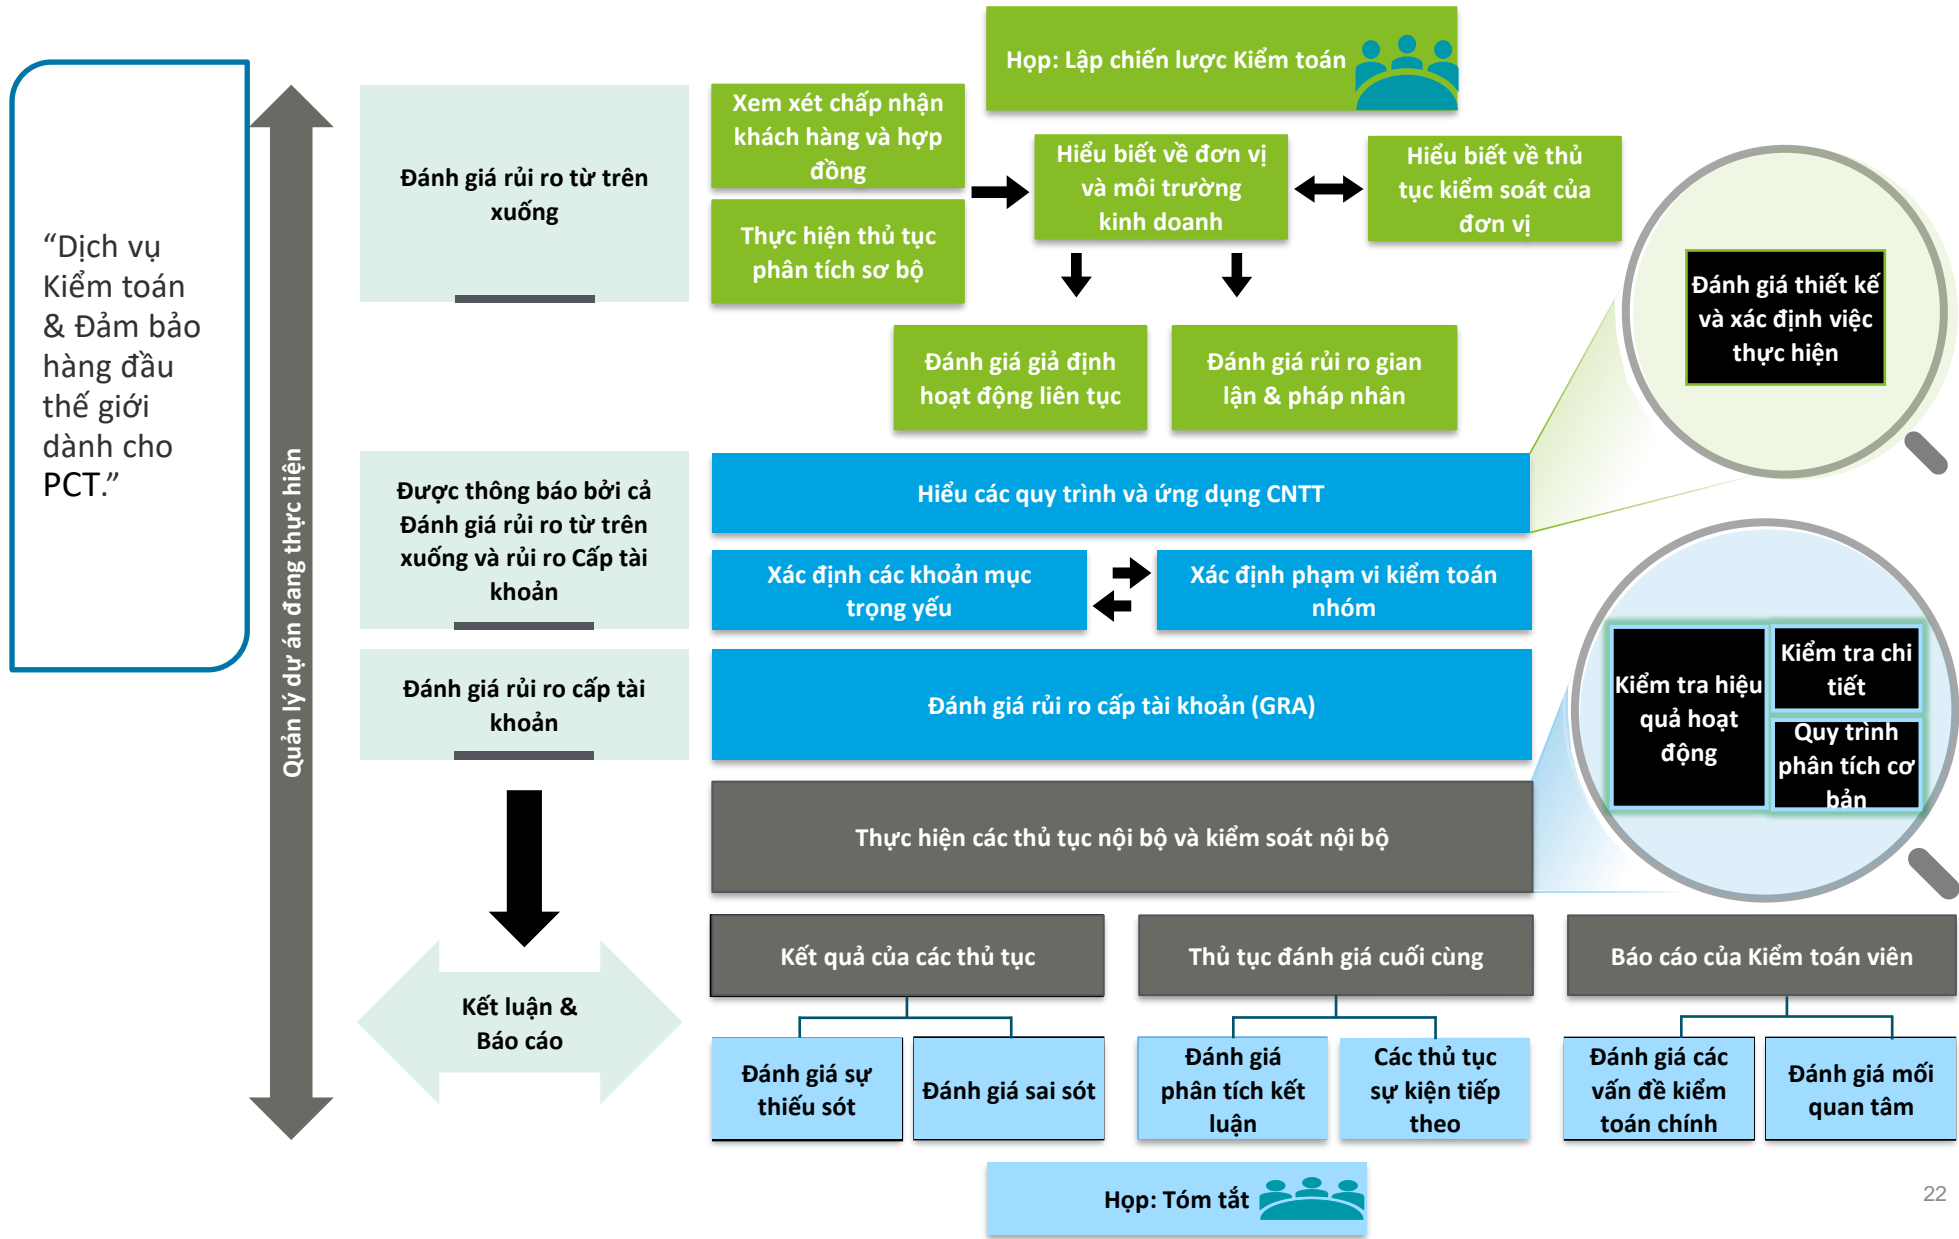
"Dịch vụ Kiểm toán & Đảm bảo hàng đầu thế giới dành cho PCT."

Quản lý dự án đang thực hiện

Họp: Lập chiến lược Kiểm toán

Đánh giá rủi ro từ trên xuống

Xem xét chấp nhận khách hàng và hợp đồng

Thực hiện thủ tục phân tích sơ bộ

Hiểu biết về đơn vị và môi trường kinh doanh

Hiểu biết về thủ tục kiểm soát của đơn vị

Đánh giá thiết kế và xác định việc thực hiện

Đánh giá giả định hoạt động liên tục

Đánh giá rủi ro gian lận & pháp nhân

Được thông báo bởi cả Đánh giá rủi ro từ trên xuống và rủi ro Cấp tài khoản

Hiểu các quy trình và ứng dụng CNTT

Xác định các khoản mục trọng yếu

Xác định phạm vi kiểm toán nhóm

Đánh giá rủi ro cấp tài khoản

Đánh giá rủi ro cấp tài khoản (GRA)

Kiểm tra hiệu quả hoạt động

Kiểm tra chi tiết

Quy trình phân tích cơ bản

Thực hiện các thủ tục nội bộ và kiểm soát nội bộ

Kết luận & Báo cáo

Kết quả của các thủ tục

Thủ tục đánh giá cuối cùng

Báo cáo của Kiểm toán viên

Đánh giá sự thiếu sót

Đánh giá sai sót

Đánh giá phân tích kết luận

Các thủ tục sự kiện tiếp theo

Đánh giá các vấn đề kiểm toán chính

Đánh giá mối quan tâm

Họp: Tóm tắt

22